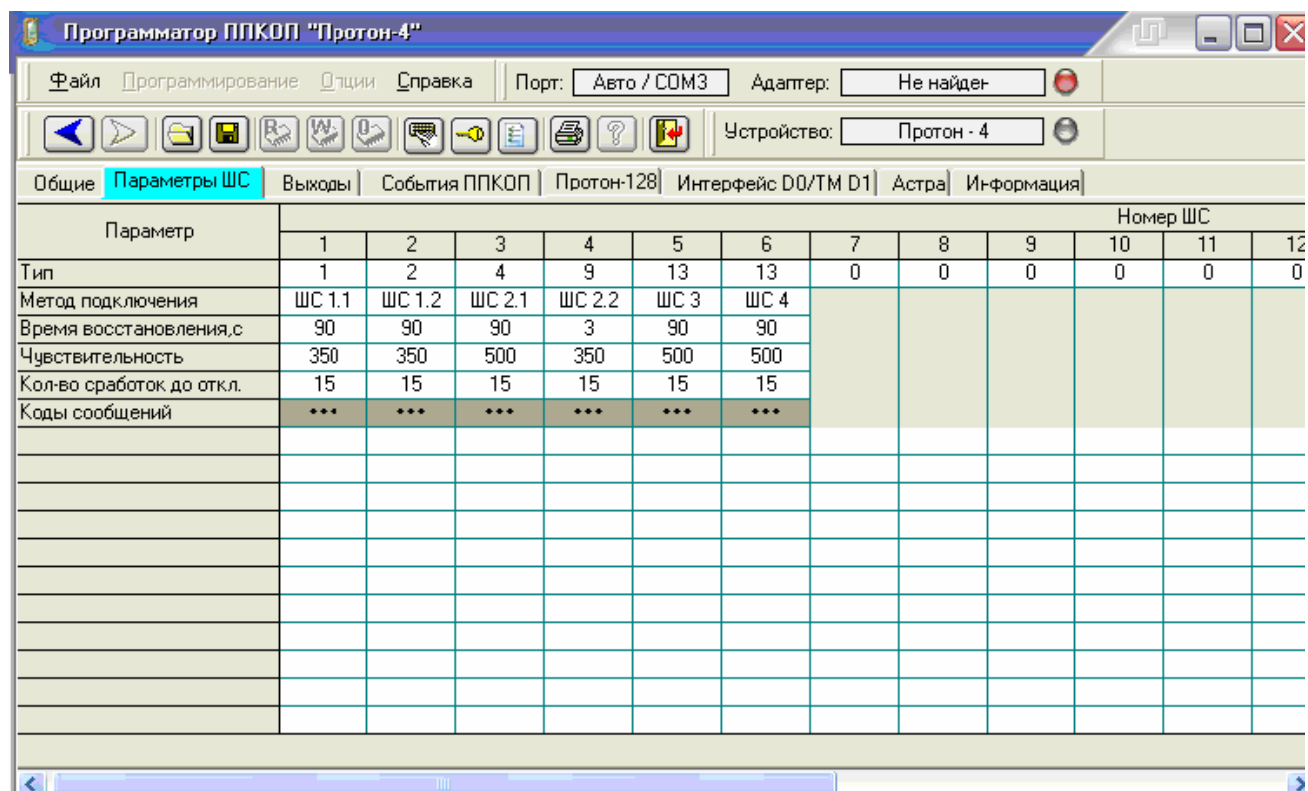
Программатор ППКОП "Протон-4"

Файл Программирование Опции Справка Порт: Авто / COM3 Адаптер: Не найден

Устройство: Протон - 4

Общие Параметры ШС Выходы События ППКОП Протон-128 Интерфейс D0/TM D1 Астра Информация

| Параметр | Номер ШС | | | | | | | | | | | |
|---|---|---|---|---|---|---|---|---|---|---|---|---|
| | 1 | 2 | 3 | 4 | 5 | 6 | 7 | 8 | 9 | 10 | 11 | 12 |
| Тип | 1 | 2 | 4 | 9 | 13 | 13 | 0 | 0 | 0 | 0 | 0 | 0 |
| Метод подключения | ШС 1.1 | ШС 1.2 | ШС 2.1 | ШС 2.2 | ШС 3 | ШС 4 | | | | | | |
| Время восстановления,с | 90 | 90 | 90 | 3 | 90 | 90 | | | | | | |
| Чувствительность | 350 | 350 | 500 | 350 | 500 | 500 | | | | | | |
| Кол-во сработок до откл. | 15 | 15 | 15 | 15 | 15 | 15 | | | | | | |
| Коды сообщений | ••• | ••• | ••• | ••• | ••• | ••• | | | | | | |